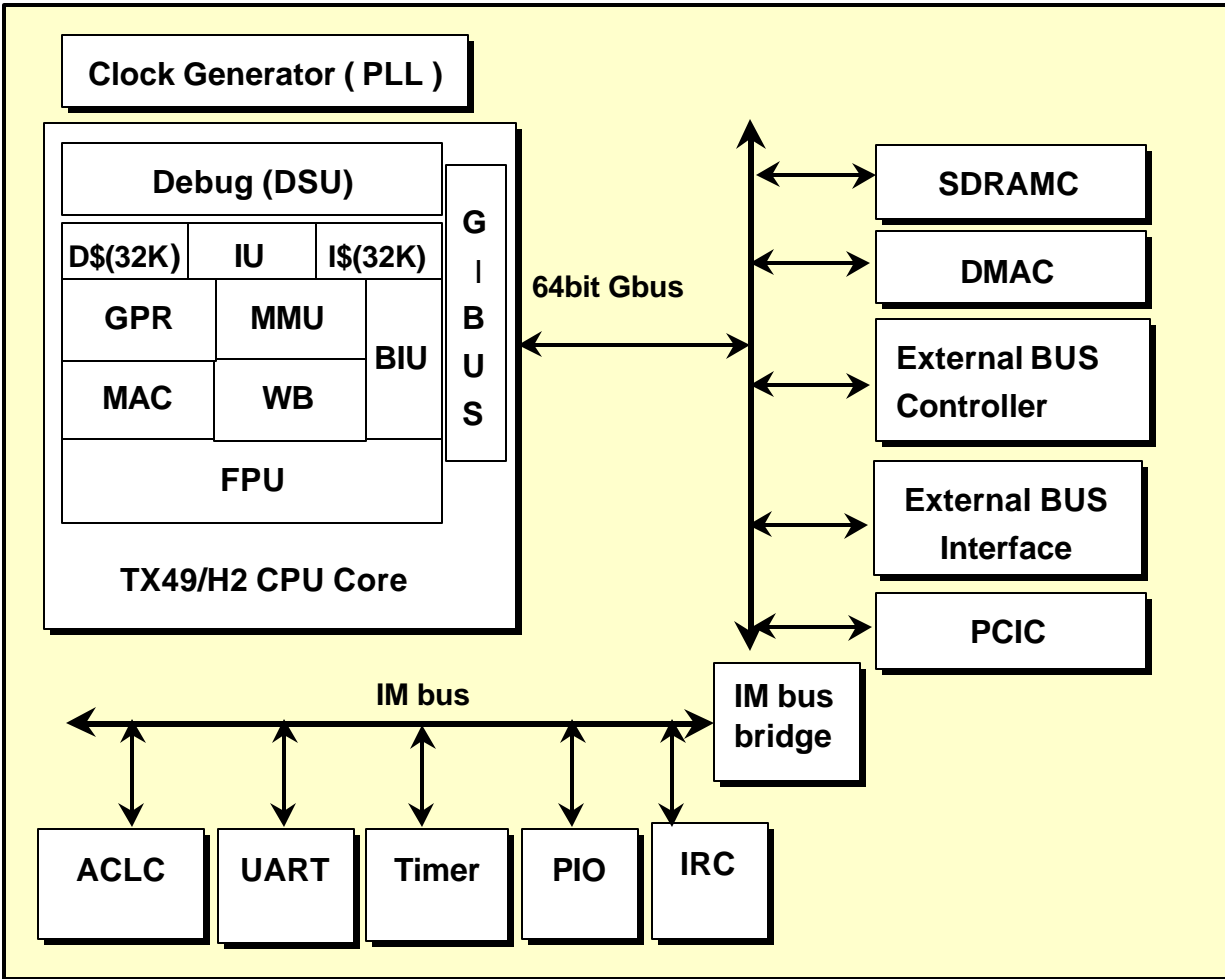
Clock Generator ( PLL )

Debug (DSU)

D$(32K)

IU

I$(32K)

G
|
B
U
S

GPR

MMU

BIU

MAC

WB

FPU

TX49/H2 CPU Core

64bit Gbus

SDRAMC

DMAC

External BUS Controller

External BUS Interface

PCIC

IM bus

IM bus bridge

ACLC

UART

Timer

PIO

IRC